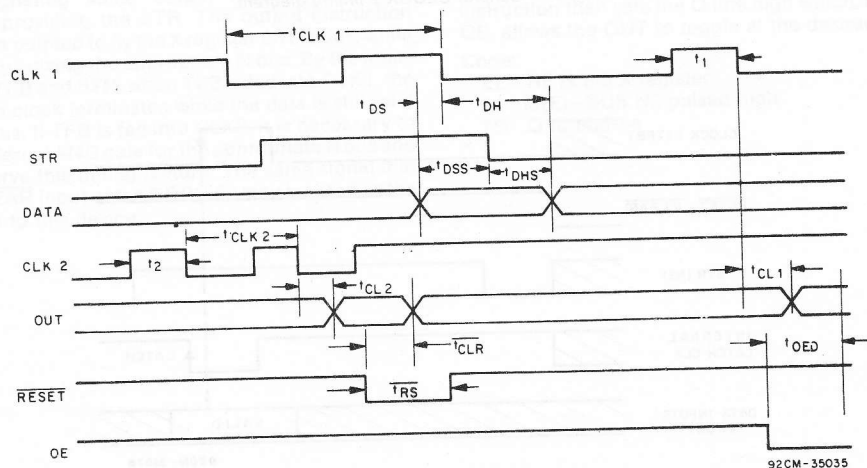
$t_{CLK\ 1}$

CLK 1

$t_1$

$t_{DS}$

$t_{DH}$

STR

$t_{DSS}$

$t_{DHS}$

DATA

$t_{CLK\ 2}$

CLK 2

$t_2$

$t_{CL\ 2}$

$t_{CL\ 1}$

OUT

$t_{\overline{CLR}}$

$t_{OED}$

$\overline{RESET}$

$t_{\overline{RS}}$

OE

92CM-35035